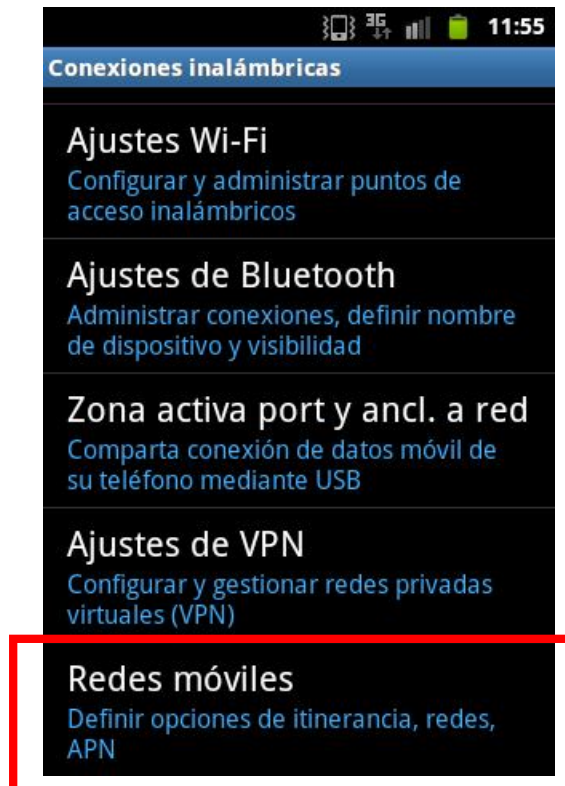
3G 11:55

Conexiones inalámbricas

Ajustes Wi-Fi
Configurar y administrar puntos de acceso inalámbricos

Ajustes de Bluetooth
Administrar conexiones, definir nombre de dispositivo y visibilidad

Zona activa port y ancl. a red
Comparta conexión de datos móvil de su teléfono mediante USB

Ajustes de VPN
Configurar y gestionar redes privadas virtuales (VPN)

Redes móviles
Definir opciones de itinerancia, redes, APN